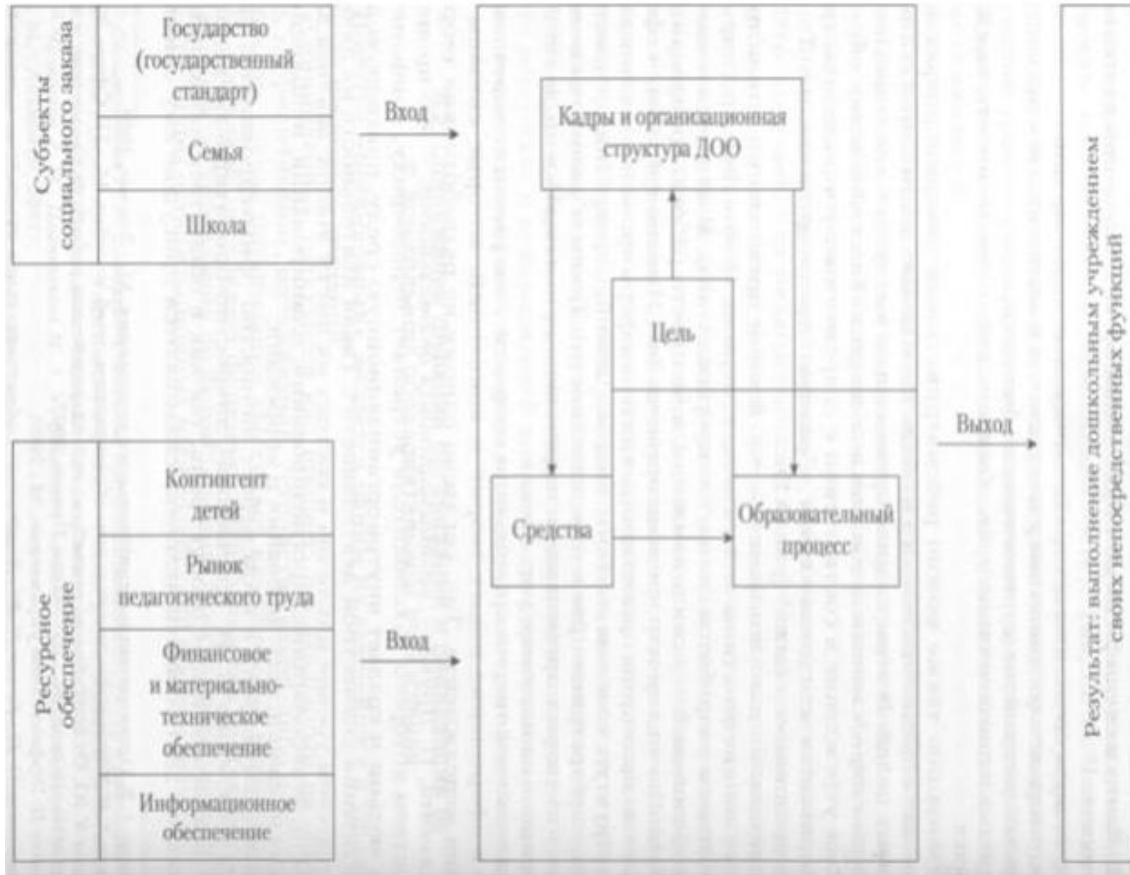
Субъекты социального заказа

Государство (государственный стандарт)

Семья

Школа

Ресурсное обеспечение

Контингент детей

Рынок педагогического труда

Финансовое и материально-техническое обеспечение

Информационное обеспечение

Вход

Вход

Кадры и организационная структура ДОО

Цель

Средства

Образовательный процесс

Выход

Результат: выполнение дошкольным учреждением своих непосредственных функций